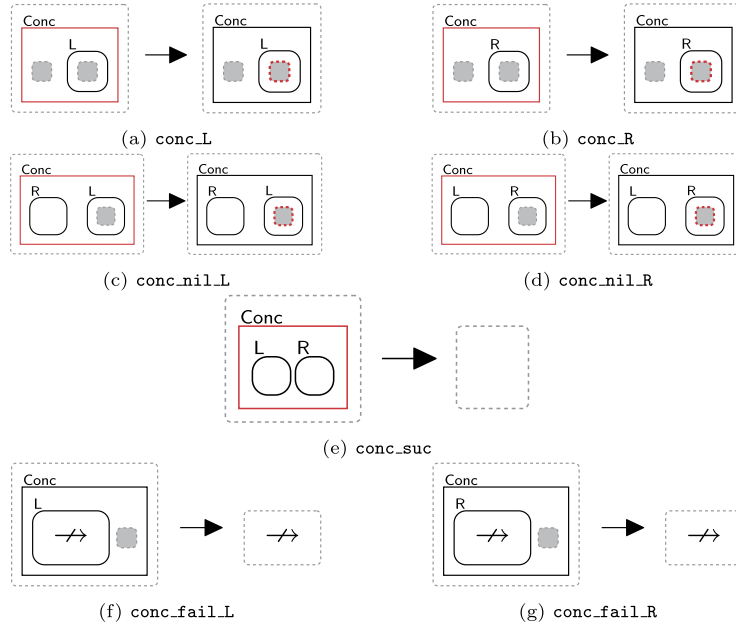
Conc
L

Conc
L

(a) conc_L

Conc
R

Conc
R

(b) conc_R

Conc
R L

Conc
R L

(c) conc_nil_L

Conc
L R

Conc
L R

(d) conc_nil_R

Conc
L R

(e) conc_suc

Conc
L
$\not\rightarrow$

$\not\rightarrow$

(f) conc_fail_L

Conc
R
$\not\rightarrow$

$\not\rightarrow$

(g) conc_fail_R